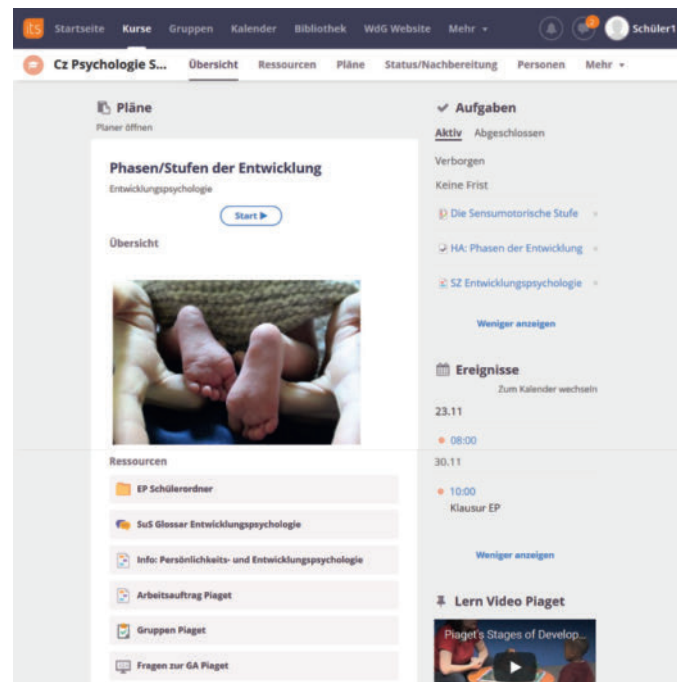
its Startseite Kurse Gruppen Kalender Bibliothek WdG Website Mehr ▾ 2 Schüler1

Cz Psychologie S... Übersicht Ressourcen Pläne Status/Nachbereitung Personen Mehr ▾

Pläne
Planer öffnen

Phasen/Stufen der Entwicklung
Entwicklungspsychologie

Start ▶

Übersicht

Ressourcen

EP Schülerordner

SuS Glossar Entwicklungspsychologie

Info: Persönlichkeits- und Entwicklungspsychologie

Arbeitsauftrag Piaget

Gruppen Piaget

Fragen zur GA Piaget

Aufgaben
Aktiv Abgeschlossen

Verborgen

Keine Frist

Die Sensumotorische Stufe

HA: Phasen der Entwicklung

SZ Entwicklungspsychologie

Weniger anzeigen

Ereignisse
Zum Kalender wechseln

23.11

08:00

30.11

10:00
Klausur EP

Weniger anzeigen

Lern Video Piaget

Piaget's Stages of Develop...